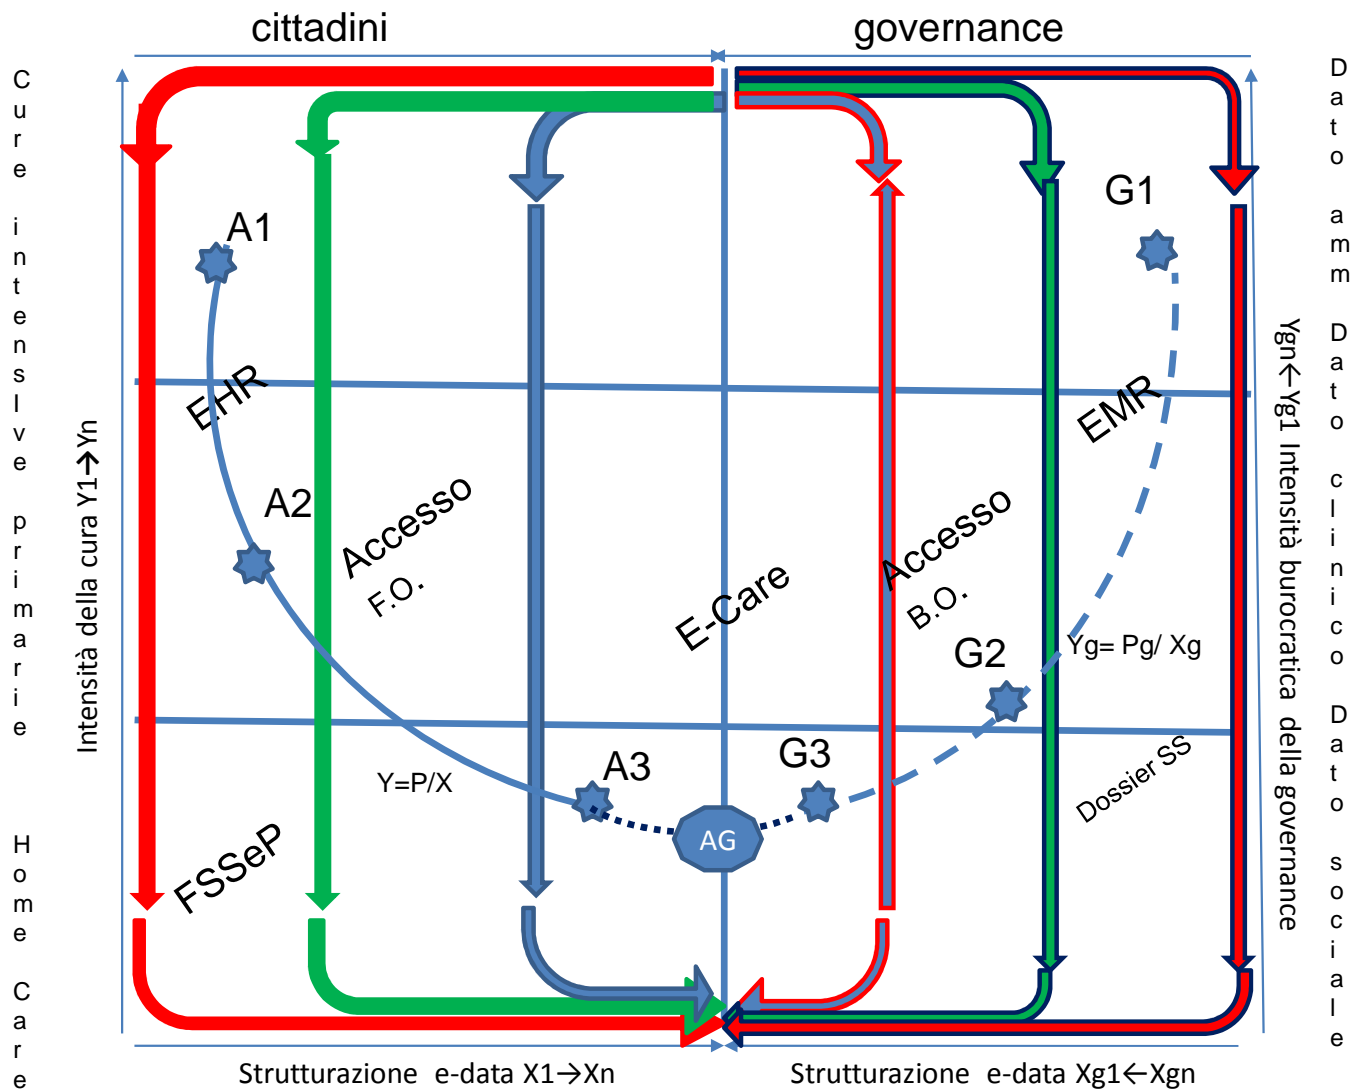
cittadini

governance

Cure intensive primarie

Home Care

Intensità della cura Y1→Yn

A1

EHR

A2

Accesso F.O.

Y=P/X

A3

FSSeP

E-Care

AG

G3

Accesso B.O.

G1

EMR

G2

Yg= Pg/ Xg

Dossier SS

Ygn←Yg1 Intensità burocratica della governance

Dato amm Dato clinico Dato sociale

Strutturazione e-data X1→Xn

Strutturazione e-data Xg1←Xgn